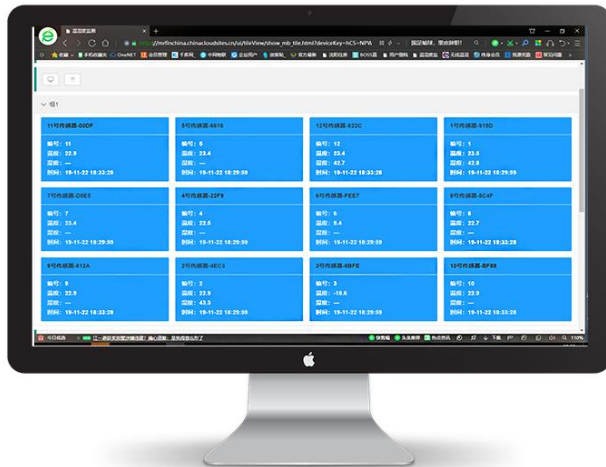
温湿度监测

http://mrfinchina.chinacloudsites.cn/ui/tileView/show_mb_tile.html?deviceKey=hCS~NPA

组1

11号传感器-D2DF
编号: 11
温度: 22.9
湿度: --
时间: 19-11-22 18:33:28

8号传感器-6616
编号: 8
温度: 23.4
湿度: 42.7
时间: 19-11-22 18:29:59

12号传感器-822C
编号: 12
温度: 23.4
湿度: 42.7
时间: 19-11-22 18:33:28

1号传感器-919D
编号: 1
温度: 23.5
湿度: 42.8
时间: 19-11-22 18:29:59

7号传感器-D5E5
编号: 7
温度: 23.4
湿度: --
时间: 19-11-22 18:29:59

4号传感器-22F9
编号: 4
温度: 22.9
湿度: --
时间: 19-11-22 18:29:59

6号传感器-FEE7
编号: 6
温度: 8.4
湿度: --
时间: 19-11-22 18:29:59

8号传感器-5C4F
编号: 8
温度: 22.7
湿度: --
时间: 19-11-22 18:33:28

9号传感器-612A
编号: 9
温度: 22.9
湿度: --
时间: 19-11-22 18:33:28

2号传感器-4EC3
编号: 2
温度: 22.9
湿度: 43.3
时间: 19-11-22 18:29:59

3号传感器-6BFE
编号: 3
温度: -18.6
湿度: --
时间: 19-11-22 18:29:59

10号传感器-BF88
编号: 10
温度: 22.9
湿度: --
时间: 19-11-22 18:33:28